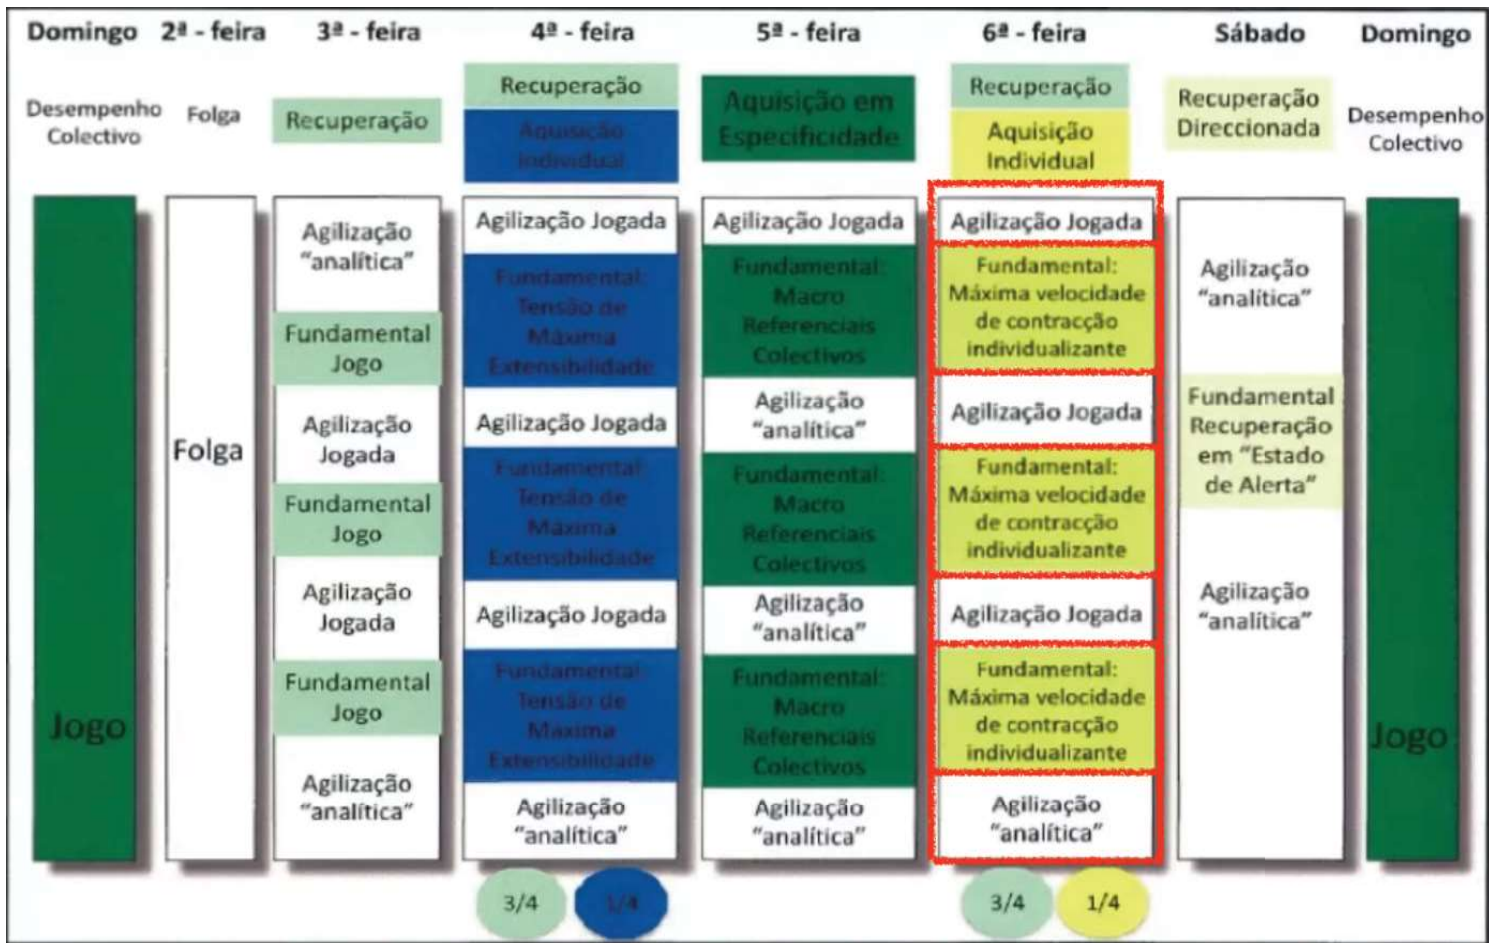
| Domingo | 2ª - feira | 3ª - feira | 4ª - feira | 5ª - feira | 6ª - feira | Sábado | Domingo |
|---|---|---|---|---|---|---|---|
| Desempenho Colectivo | Folga | Recuperação | Recuperação<br>Aquisição Individual | Aquisição em Especificidade | Recuperação<br>Aquisição Individual | Recuperação Direccionada | Desempenho Colectivo |

Domingo: Jogo

2ª - feira: Folga

3ª - feira:
Agilização "analítica"
Fundamental Jogo
Agilização Jogada
Fundamental Jogo
Agilização Jogada
Fundamental Jogo
Agilização "analítica"

4ª - feira:
Agilização Jogada
Fundamental: Tensão de Máxima Extensibilidade
Agilização Jogada
Fundamental: Tensão de Máxima Extensibilidade
Agilização Jogada
Fundamental: Tensão de Máxima Extensibilidade
Agilização "analítica"

5ª - feira:
Agilização Jogada
Fundamental: Macro Referenciais Colectivos
Agilização "analítica"
Fundamental: Macro Referenciais Colectivos
Agilização "analítica"
Fundamental: Macro Referenciais Colectivos
Agilização "analítica"

6ª - feira:
Agilização Jogada
Fundamental: Máxima velocidade de contracção individualizante
Agilização Jogada
Fundamental: Máxima velocidade de contracção individualizante
Agilização Jogada
Fundamental: Máxima velocidade de contracção individualizante
Agilização "analítica"

Sábado:
Agilização "analítica"
Fundamental Recuperação em "Estado de Alerta"
Agilização "analítica"

Domingo: Jogo

3/4 1/4

3/4 1/4